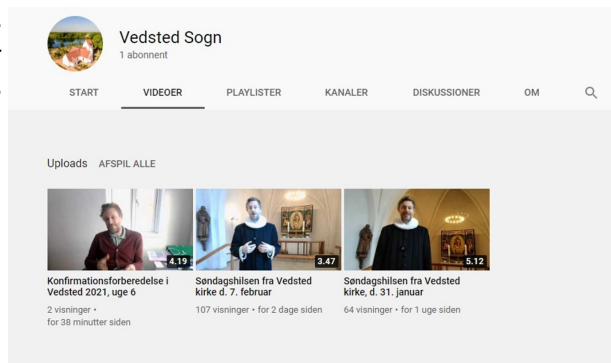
Vedsted Sogn
1 abonnent

START VIDEOER PLAYLISTER KANALER DISKUSSIONER OM

Uploads AFSPIL ALLE

4.19
Konfirmationsforberedelse i Vedsted 2021, uge 6
2 visninger •
for 38 minutter siden

3.47
Søndagshilsen fra Vedsted kirke d. 7. februar
107 visninger • for 2 dage siden

5.12
Søndagshilsen fra Vedsted kirke, d. 31. januar
64 visninger • for 1 uge siden